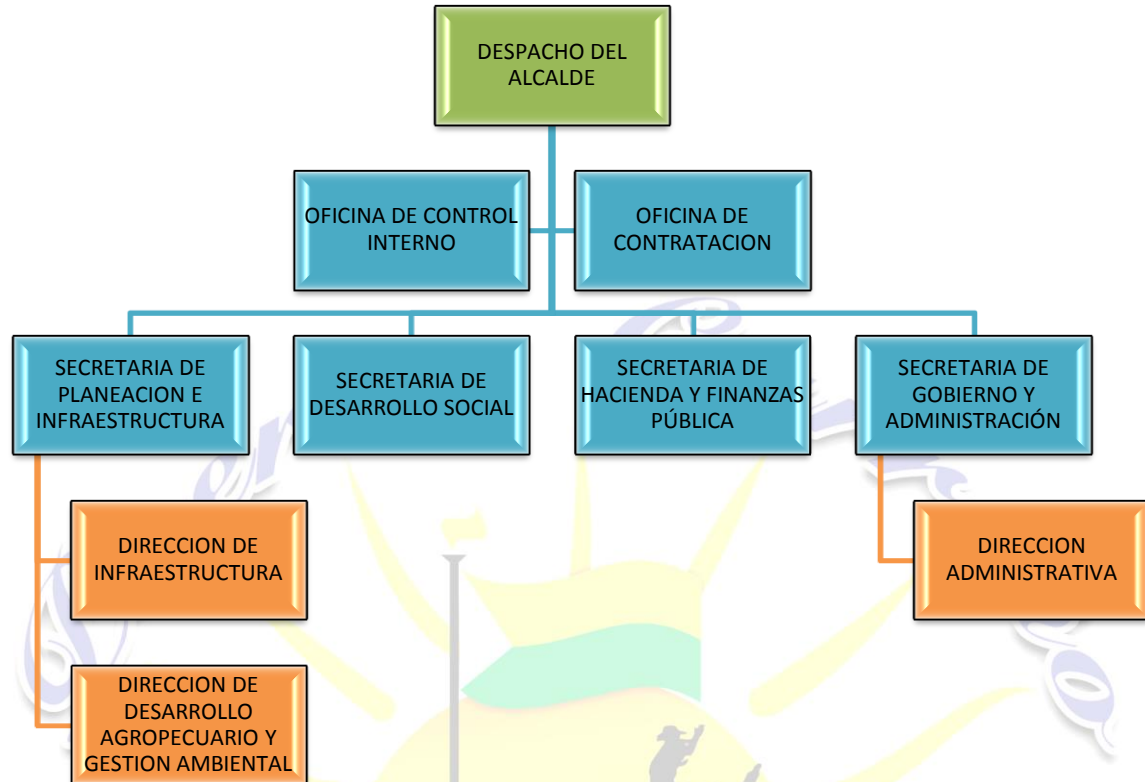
DESPACHO DEL ALCALDE

OFICINA DE CONTROL INTERNO

OFICINA DE CONTRATACION

SECRETARIA DE PLANEACION E INFRAESTRUCTURA

SECRETARIA DE DESARROLLO SOCIAL

SECRETARIA DE HACIENDA Y FINANZAS PÚBLICA

SECRETARIA DE GOBIERNO Y ADMINISTRACIÓN

DIRECCION DE INFRAESTRUCTURA

DIRECCION DE DESARROLLO AGROPECUARIO Y GESTION AMBIENTAL

DIRECCION ADMINISTRATIVA